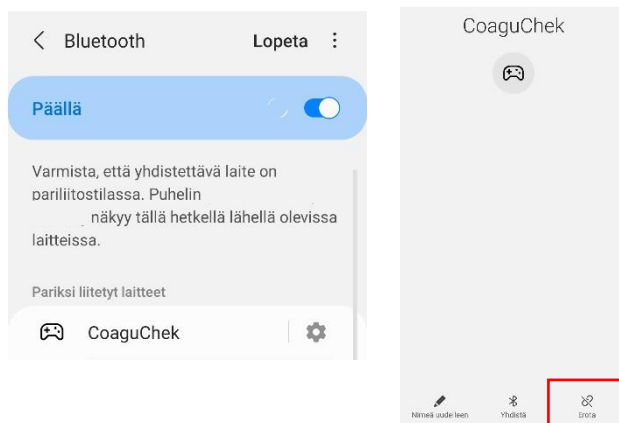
< Bluetooth Lopeta ⋮

Päällä

Varmista, että yhdistettävä laite on pariliitostilassa. Puhelin näkyy tällä hetkellä lähellä olevissa laitteissa.

Pariksi liitetyt laitteet

CoaguChek

CoaguChek

Nimeä uudelleen
Yhdistä
Erota